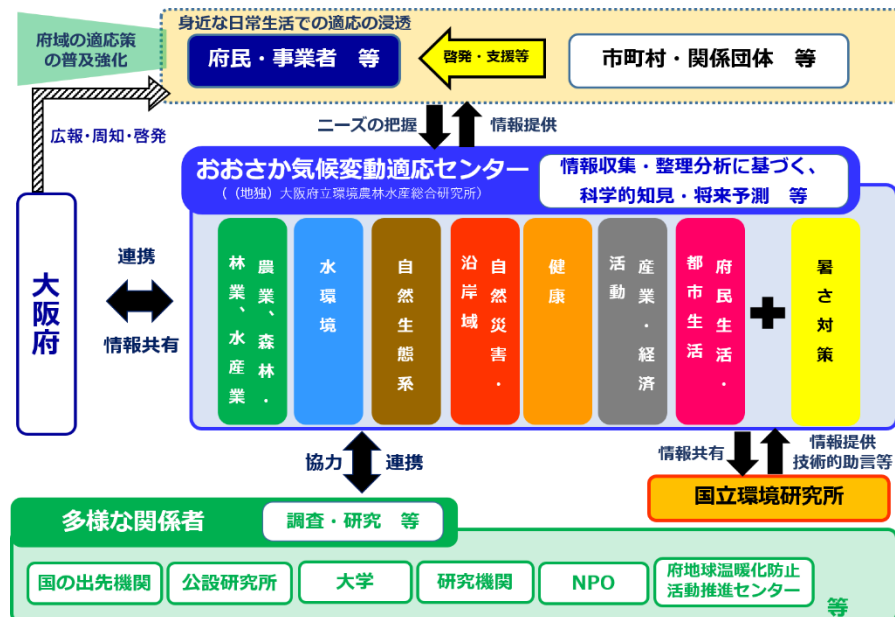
府域の適応策の普及強化

身近な日常生活での適応の浸透

府民・事業者　等

啓発・支援等

市町村・関係団体　等

広報・周知・啓発

ニーズの把握

情報提供

おおさか気候変動適応センター

（（地独）大阪府立環境農林水産総合研究所）

情報収集・整理分析に基づく、科学的知見・将来予測　等

大阪府

連携

情報共有

農業、森林・林業、水産業

水環境

自然生態系

自然災害・沿岸域

健康

産業・経済活動

府民生活・都市生活

暑さ対策

協力

連携

情報共有

情報提供
技術的助言等

国立環境研究所

多様な関係者

調査・研究　等

国の出先機関

公設研究所

大学

研究機関

NPO

府地球温暖化防止活動推進センター

等